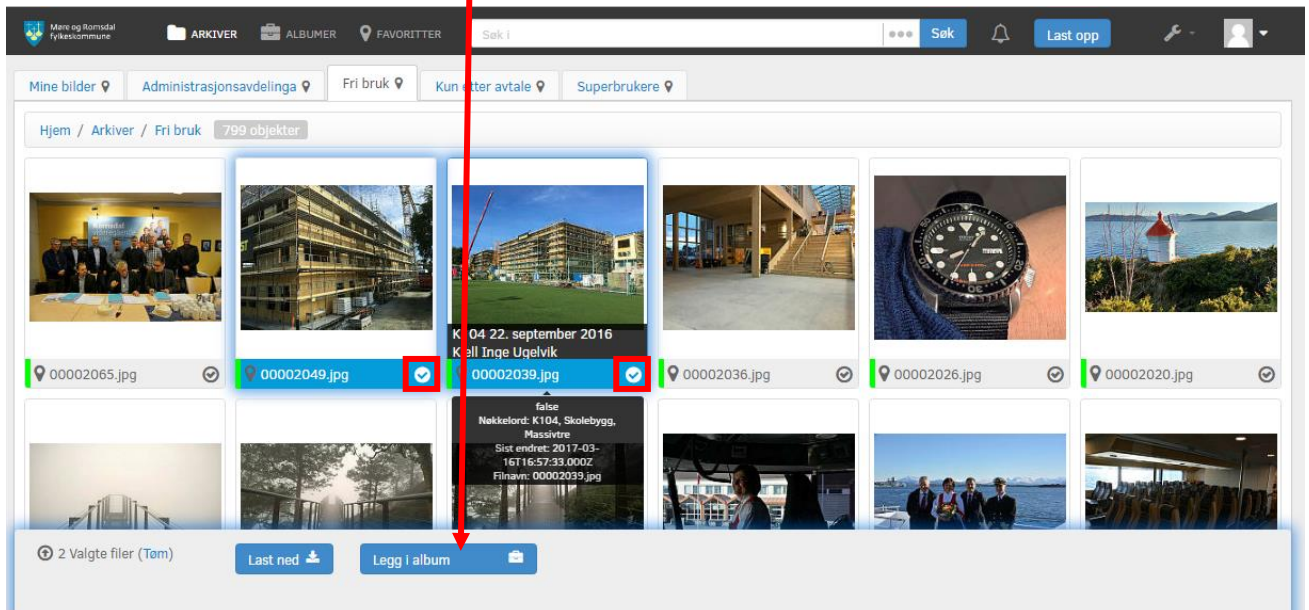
Møre og Romsdal fylkeskommune

ARKIVER ALBUMER FAVORITTER Søk i Søk Last opp

Mine bilder Administrasjonsavdelinga Fri bruk Kun etter avtale Superbrukere

Hjem / Arkiver / Fri bruk 799 objekter

00002065.jpg

00002049.jpg

K104 22. september 2016
Kjell Inge Ugelvik
00002039.jpg

00002036.jpg

00002026.jpg

00002020.jpg

false
Nøkkelord: K104, Skolebygg, Massivtre
Sist endret: 2017-03-16T16:57:33.000Z
Filnavn: 00002039.jpg

2 Valgte filer (Tøm)

Last ned

Legg i album